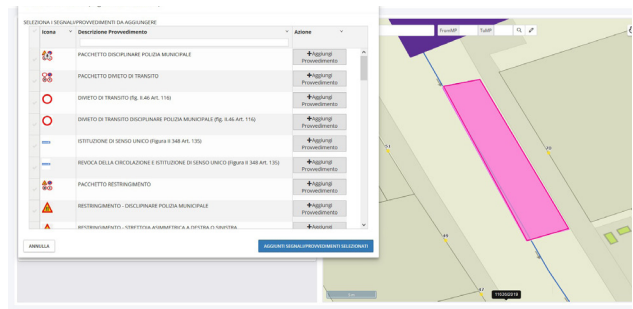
SELEZIONA I SEGNALI/PROVVEDIMENTI DA AGGIUNGERE

| Icona | Descrizione Provvedimento | Azione |
|---|---|---|
| | PACCHETTO DISCIPLINARE POLIZIA MUNICIPALE | +Aggiungi Provvedimento |
| | PACCHETTO DIVIETO DI TRANSITO | +Aggiungi Provvedimento |
| | DIVIETO DI TRANSITO (fig. II.46 Art. 116) | +Aggiungi Provvedimento |
| | DIVIETO DI TRANSITO DISCIPLINARE POLIZIA MUNICIPALE (fig. II.46 Art. 116) | +Aggiungi Provvedimento |
| | ISTITUZIONE DI SENSO UNICO (Figura II 348 Art. 135) | +Aggiungi Provvedimento |
| | REVOCA DELLA CIRCOLAZIONE E ISTITUZIONE DI SENSO UNICO (Figura II 348 Art. 135) | +Aggiungi Provvedimento |
| | PACCHETTO RESTRINGIMENTO | +Aggiungi Provvedimento |
| | RESTRINGIMENTO - DISCIPLINARE POLIZIA MUNICIPALE | +Aggiungi Provvedimento |
| | RESTRINGIMENTO - STRETTOIA ASIMMETRICA A DESTRA O SINISTRA | +Aggiungi |

ANNULLA

AGGIUNGI SEGNALI/PROVVEDIMENTI SELEZIONATI

FravoMP

TuttiP

21

29

44

47

11030/2018